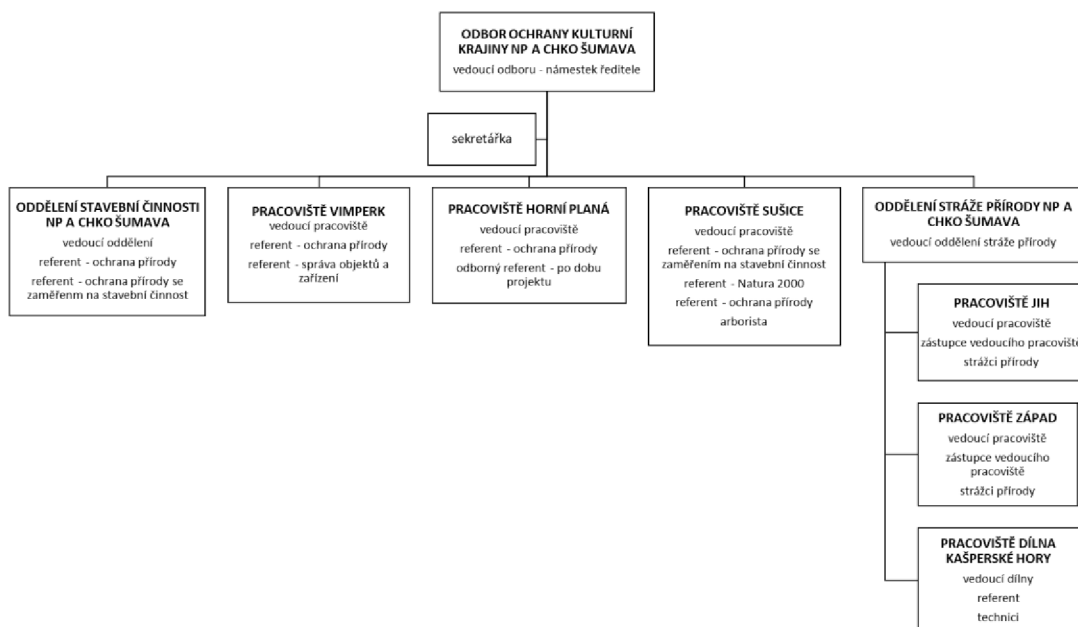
ODBOR OCHRANY KULTURNÍ KRAJINY NP A CHKO ŠUMAVA
vedoucí odboru - námestek ředitele

sekretářka

ODDĚLENÍ STAVEBNÍ ČINNOSTI NP A CHKO ŠUMAVA
vedoucí oddělení
referent - ochrana přírody
referent - ochrana přírody se zaměřenm na stavební činnost

PRACOVIŠTĚ VIMPERK
vedoucí pracoviště
referent - ochrana přírody
referent - správa objektů a zařízení

PRACOVIŠTĚ HORNÍ PLANÁ
vedoucí pracoviště
referent - ochrana přírody
odborný referent - po dobu projektu

PRACOVIŠTĚ SUŠICE
vedoucí pracoviště
referent - ochrana přírody se zaměřením na stavební činnost
referent - Natura 2000
referent - ochrana přírody
arborista

ODDĚLENÍ STRÁŽE PŘÍRODY NP A CHKO ŠUMAVA
vedoucí oddělení stráže přírody

PRACOVIŠTĚ JIH
vedoucí pracoviště
zástupce vedoucího pracoviště
strážci přírody

PRACOVIŠTĚ ZÁPAD
vedoucí pracoviště
zástupce vedoucího pracoviště
strážci přírody

PRACOVIŠTĚ DÍLNA KAŠPERSKÉ HORY
vedoucí dílny
referent
technici